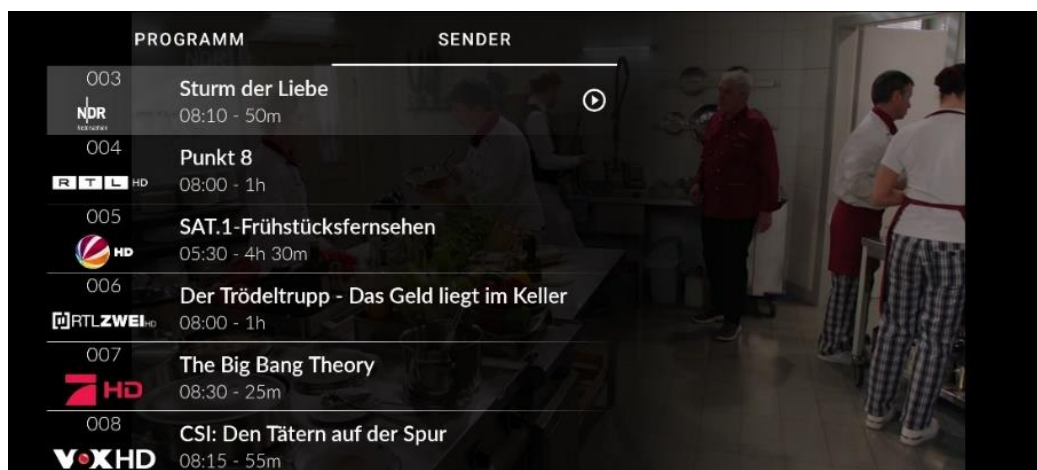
PROGRAMM SENDER

003
NDR
Sturm der Liebe
08:10 - 50m

004
RTL HD
Punkt 8
08:00 - 1h

005
HD
SAT.1-Frühstücksfernsehen
05:30 - 4h 30m

006
RTLZWEI HD
Der Trödeltrupp - Das Geld liegt im Keller
08:00 - 1h

007
7 HD
The Big Bang Theory
08:30 - 25m

008
VOX HD
CSI: Den Tätern auf der Spur
08:15 - 55m